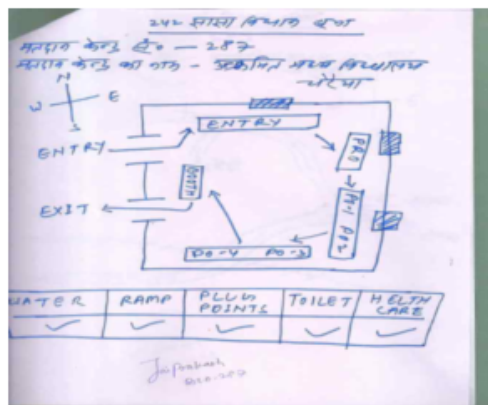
242 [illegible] विधान सभा

मतदान केन्द्र सं० — 287

मतदान केन्द्र का नाम - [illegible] भवन विद्यालय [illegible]

N
W E
S

ENTRY

ENTRY

EXIT

BOOTH

PRO

PO-1 PO-2

PO-4 PO-3

| WATER | RAMP | PLUG POINTS | TOILET | HELTH CARE |
|---|---|---|---|---|
| ✓ | ✓ | ✓ | ✓ | ✓ |

Jaiprakash
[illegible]